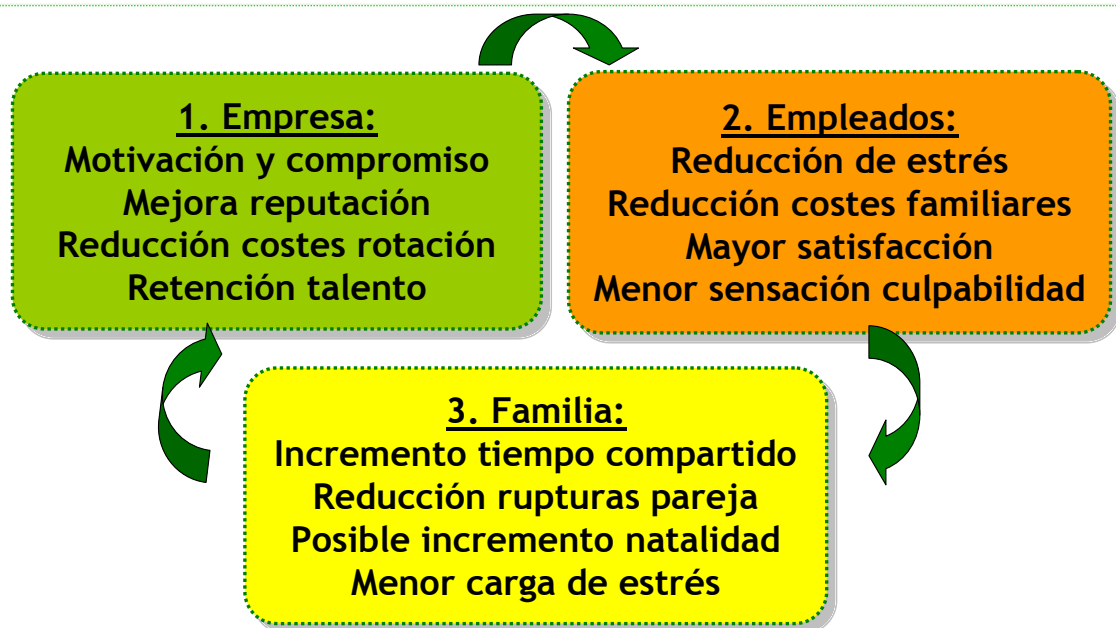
1. Empresa:
Motivación y compromiso
Mejora reputación
Reducción costes rotación
Retención talento

2. Empleados:
Reducción de estrés
Reducción costes familiares
Mayor satisfacción
Menor sensación culpabilidad

3. Familia:
Incremento tiempo compartido
Reducción rupturas pareja
Posible incremento natalidad
Menor carga de estrés